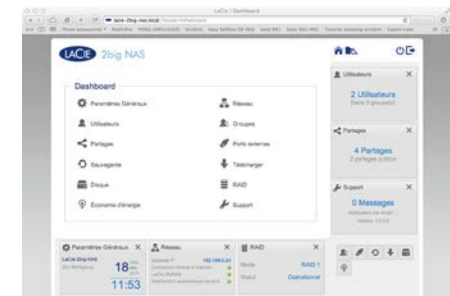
LaCie | Dashboard

lacie-2big-nas.local

LaCie 2big NAS

Dashboard

Paramètres Généraux

Réseau

Utilisateurs

Groupes

Partages

Ports externes

Sauvegarde

Télécharger

Disque

RAID

Economie d'énergie

Support

Utilisateurs

2 Utilisateurs

Partages

4 Partages

2 partages publics

Support

0 Messages

Paramètres Généraux

18

11:53

Réseau

RAID

Mode

RAID 1

Statut

Opérationnel